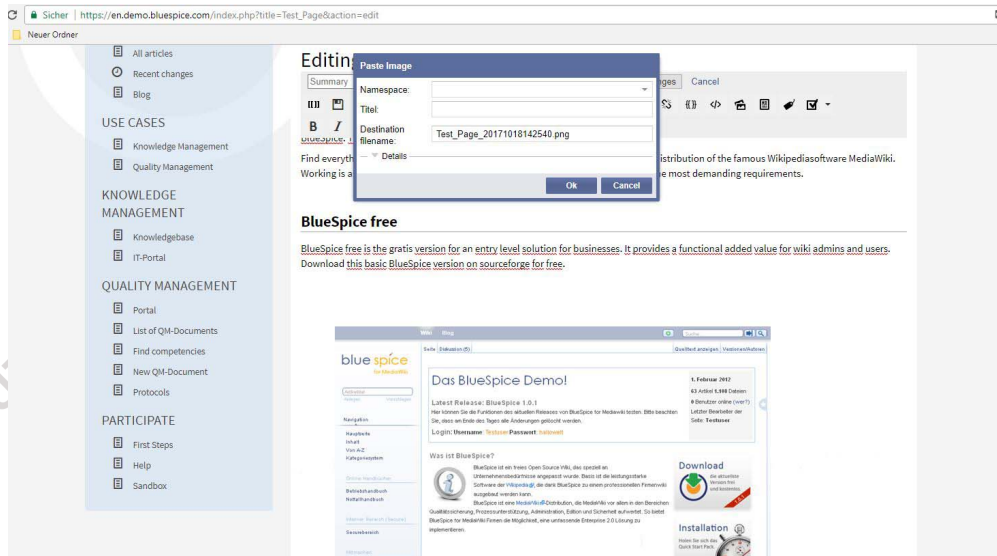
Sicher | https://en.demo.bluespice.com/index.php?title=Test_Page&action=edit

Neuer Ordner

All articles
Recent changes
Blog

USE CASES
Knowledge Management
Quality Management

KNOWLEDGE MANAGEMENT
Knowledgebase
IT-Portal

QUALITY MANAGEMENT
Portal
List of QM-Documents
Find competencies
New QM-Document
Protocols

PARTICIPATE
First Steps
Help
Sandbox

Editin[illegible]

Summary

ges Cancel

Paste Image
Namespace:
Titel:
Destination filename: Test_Page_20171018142540.png
Details
Ok Cancel

BlueSpice. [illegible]

Find everyth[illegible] istribution of the famous Wikipediasoftware MediaWiki. Working is a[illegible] e most demanding requirements.

BlueSpice free

BlueSpice free is the gratis version for an entry level solution for businesses. It provides a functional added value for wiki admins and users. Download this basic BlueSpice version on sourceforge for free.

Wiki Blog

blue spice for MediaWiki

Seite Diskussion (0)

Qualifiziert anzeigen Versionen/Autoren

Das BlueSpice Demo!

1. Februar 2017
63 Artikel 1.198 Dateien
0 Benutzer online (wer?)
Letzter Bearbeiter der Seite: Testuser

Latest Release: BlueSpice 1.0.1
Hier können Sie die Funktionen des aktuellen Releases von BlueSpice für Mediawiki testen. Bitte beachten Sie, dass am Ende des Tages alle Änderungen gelöscht werden.

Login: Username: Testuser Passwort: testuser

Was ist BlueSpice?

BlueSpice ist ein freies Open Source Wiki, das speziell an Unternehmensbedürfnisse angepasst wurde. Basis ist die leistungsstarke Software der Wikipedia, die dank BlueSpice zu einem professionellen Firmenwiki ausgebaut werden kann.
BlueSpice ist eine MediaWiki-Distribution, die MediaWiki vor allem in den Bereichen Qualitätssicherung, Prozessunterstützung, Administration, Edition und Sicherheit aufwertet. So bietet BlueSpice für MediaWiki Firmen die Möglichkeit, eine umfassende Enterprise 2.0 Lösung zu implementieren.

Navigation
Hauptseite
Inhalt
Von A-Z
Kategoriensystem

Betriebshandbuch
Hilfehandbuch

Gesamtbereich

Download
Die aktuellste Version frei und kostenlos.

Installation
Holen Sie sich das Quick Start Pack